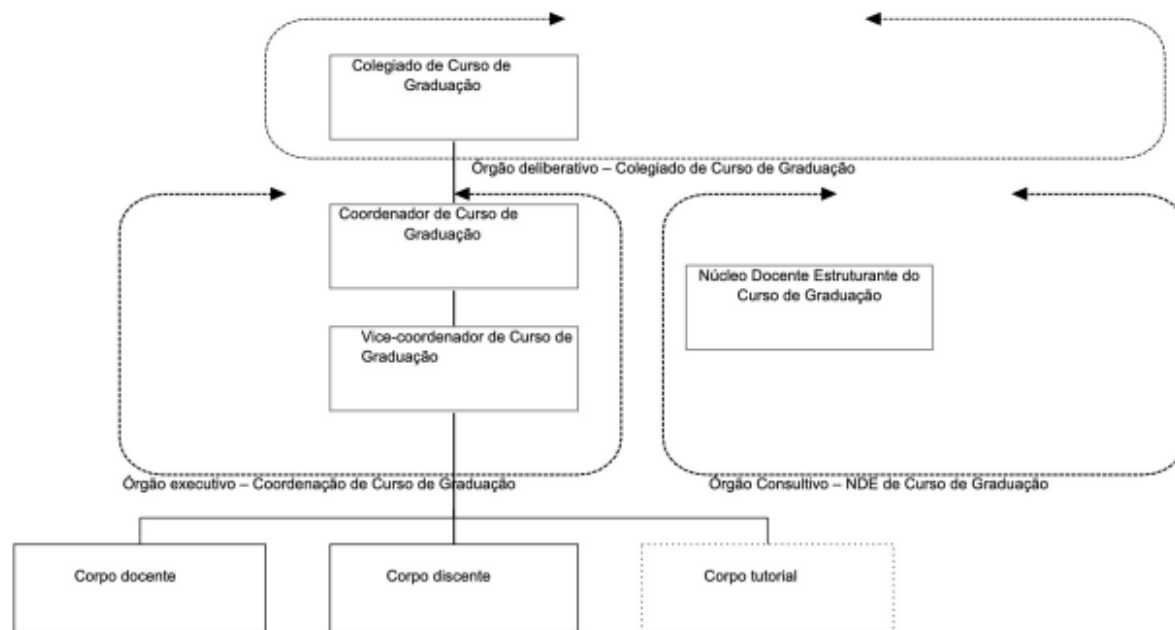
Colegiado de Curso de Graduação

Órgão deliberativo – Colegiado de Curso de Graduação

Coordenador de Curso de Graduação

Vice-coordenador de Curso de Graduação

Núcleo Docente Estruturante do Curso de Graduação

Órgão executivo – Coordenação de Curso de Graduação

Órgão Consultivo – NDE de Curso de Graduação

Corpo docente

Corpo discente

Corpo tutorial